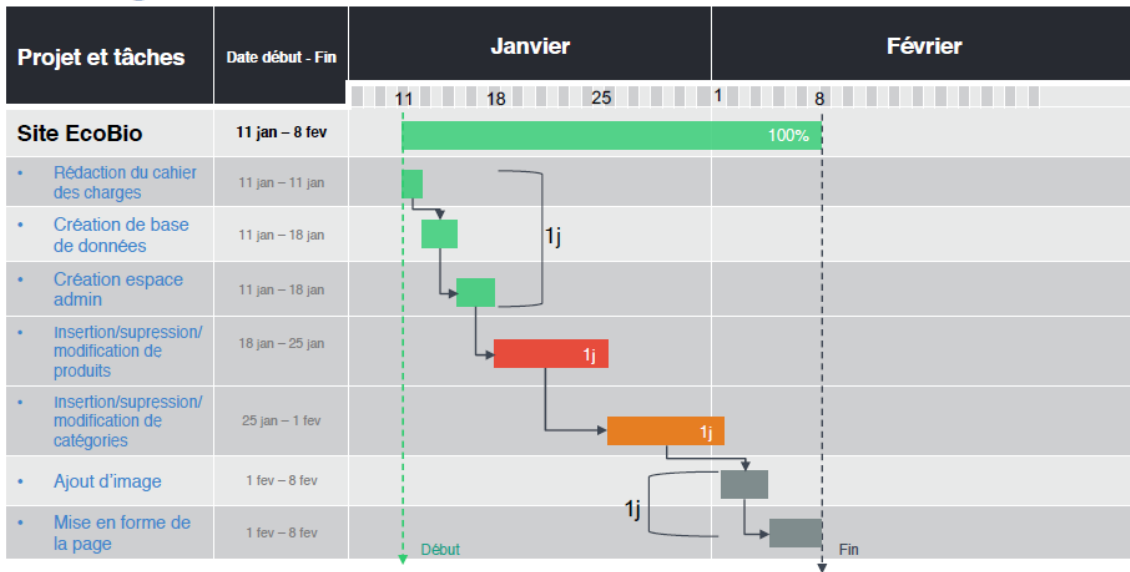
| Projet et tâches | Date début - Fin | Janvier | Février |
|---|---|---|---|
| | | 11 18 25 | 1 8 |
| Site EcoBio | 11 jan – 8 fev | 100% | |
| • Rédaction du cahier des charges | 11 jan – 11 jan | | |
| • Création de base de données | 11 jan – 18 jan | 1j | |
| • Création espace admin | 11 jan – 18 jan | | |
| • Insertion/supression/ modification de produits | 18 jan – 25 jan | 1j | |
| • Insertion/supression/ modification de catégories | 25 jan – 1 fev | 1j | |
| • Ajout d'image | 1 fev – 8 fev | 1j | |
| • Mise en forme de la page | 1 fev – 8 fev | Début | Fin |